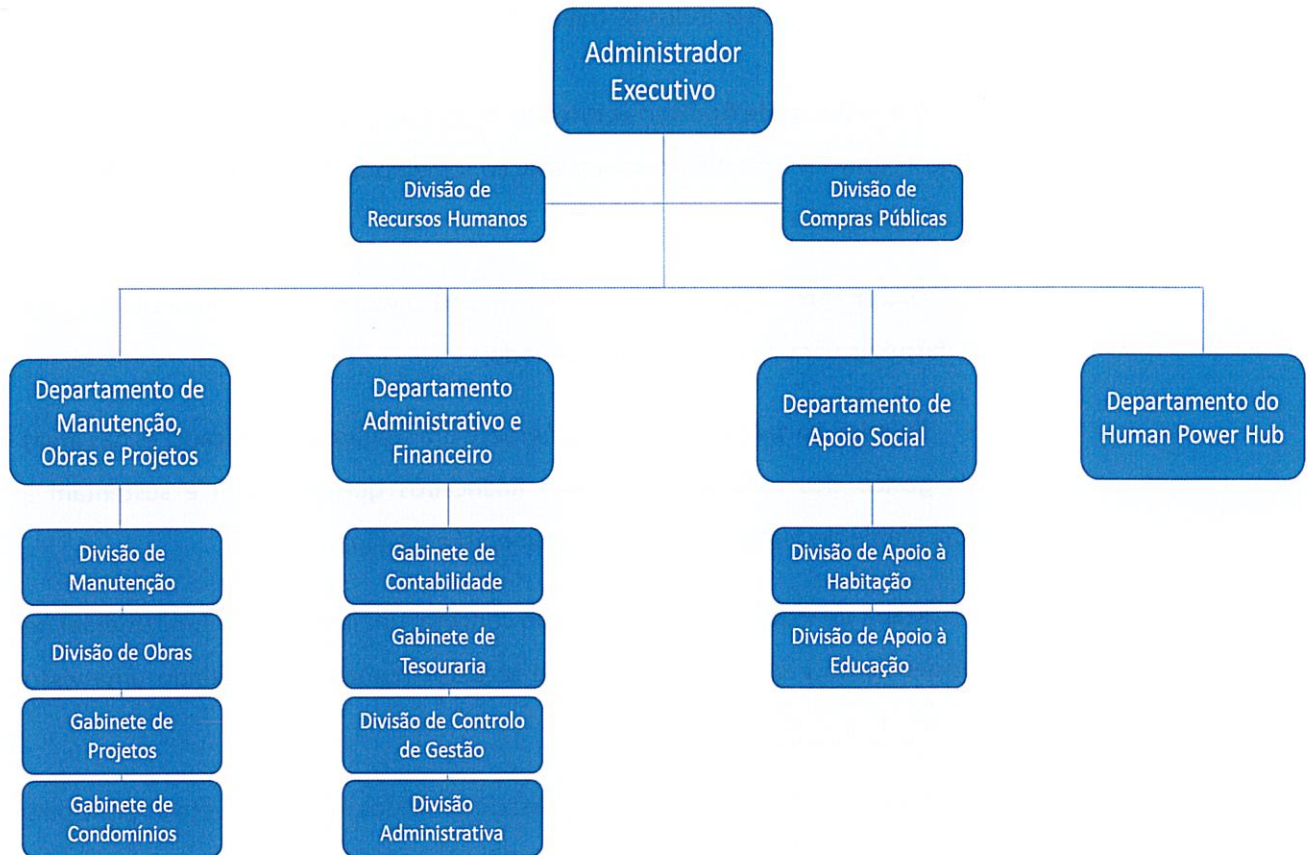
Administrador Executivo

Divisão de Recursos Humanos

Divisão de Compras Públicas

Departamento de Manutenção, Obras e Projetos

Divisão de Manutenção

Divisão de Obras

Gabinete de Projetos

Gabinete de Condomínios

Departamento Administrativo e Financeiro

Gabinete de Contabilidade

Gabinete de Tesouraria

Divisão de Controlo de Gestão

Divisão Administrativa

Departamento de Apoio Social

Divisão de Apoio à Habitação

Divisão de Apoio à Educação

Departamento do Human Power Hub